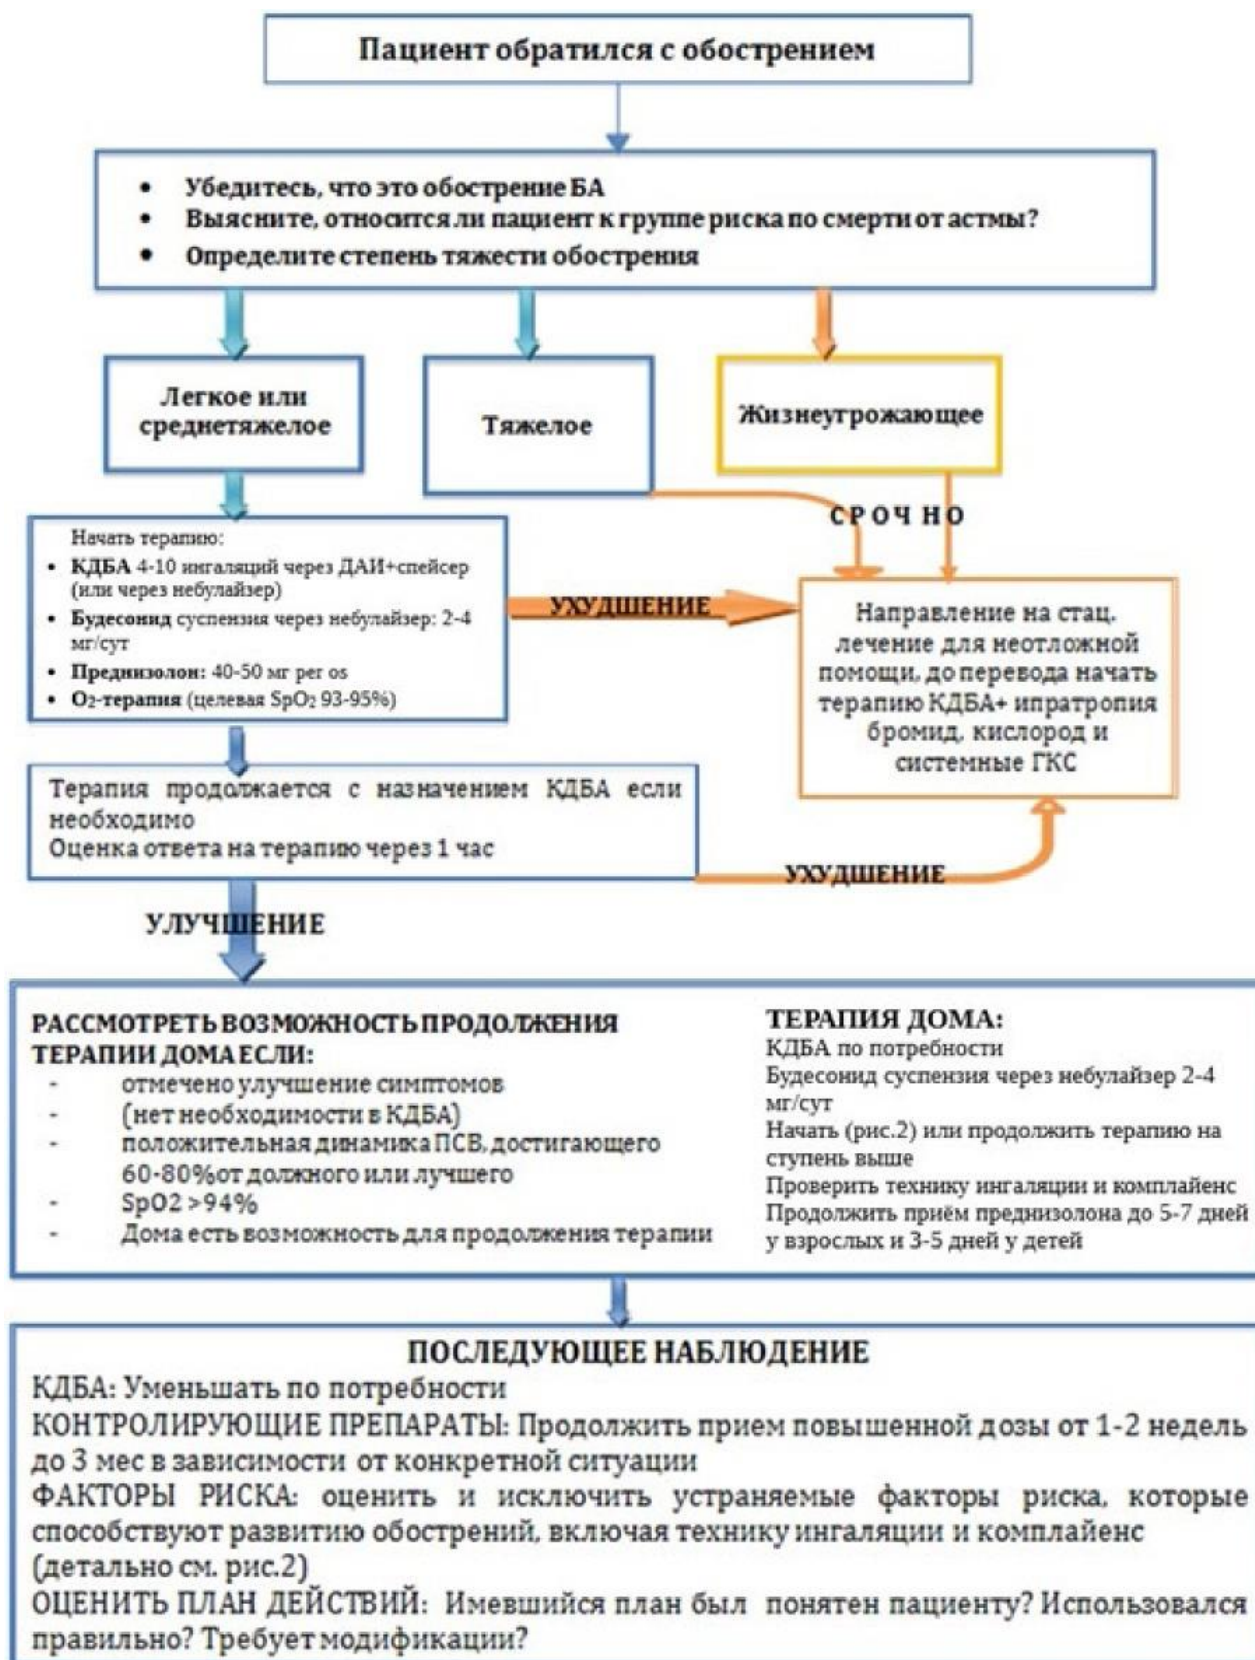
Пациент обратился с обострением

- Убедитесь, что это обострение БА
- Выясните, относится ли пациент к группе риска по смерти от астмы?
- Определите степень тяжести обострения

Легкое или среднетяжелое

Тяжелое

Жизнеугрожающее

СРОЧНО

Начать терапию:
- **КДБА** 4-10 ингаляций через ДАИ+спейсер (или через небулайзер)
- **Будесонид** суспензия через небулайзер: 2-4 мг/сут
- **Преднизолон:** 40-50 мг per os
- **$O_2$-терапия** (целевая $SpO_2$ 93-95%)

УХУДШЕНИЕ

Направление на стац. лечение для неотложной помощи, до перевода начать терапию КДБА+ ипратропия бромид, кислород и системные ГКС

Терапия продолжается с назначением КДБА если необходимо
Оценка ответа на терапию через 1 час

УХУДШЕНИЕ

УЛУЧШЕНИЕ

РАССМОТРЕТЬ ВОЗМОЖНОСТЬ ПРОДОЛЖЕНИЯ ТЕРАПИИ ДОМА ЕСЛИ:
- отмечено улучшение симптомов
- (нет необходимости в КДБА)
- положительная динамика ПСВ, достигающего 60-80%от должного или лучшего
- SpO2 >94%
- Дома есть возможность для продолжения терапии

ТЕРАПИЯ ДОМА:
КДБА по потребности
Будесонид суспензия через небулайзер 2-4 мг/сут
Начать (рис.2) или продолжить терапию на ступень выше
Проверить технику ингаляции и комплайенс
Продолжить приём преднизолона до 5-7 дней у взрослых и 3-5 дней у детей

ПОСЛЕДУЮЩЕЕ НАБЛЮДЕНИЕ
КДБА: Уменьшать по потребности
КОНТРОЛИРУЮЩИЕ ПРЕПАРАТЫ: Продолжить прием повышенной дозы от 1-2 недель до 3 мес в зависимости от конкретной ситуации
ФАКТОРЫ РИСКА: оценить и исключить устраняемые факторы риска, которые способствуют развитию обострений, включая технику ингаляции и комплайенс (детально см. рис.2)
ОЦЕНИТЬ ПЛАН ДЕЙСТВИЙ: Имевшийся план был понятен пациенту? Использовался правильно? Требует модификации?